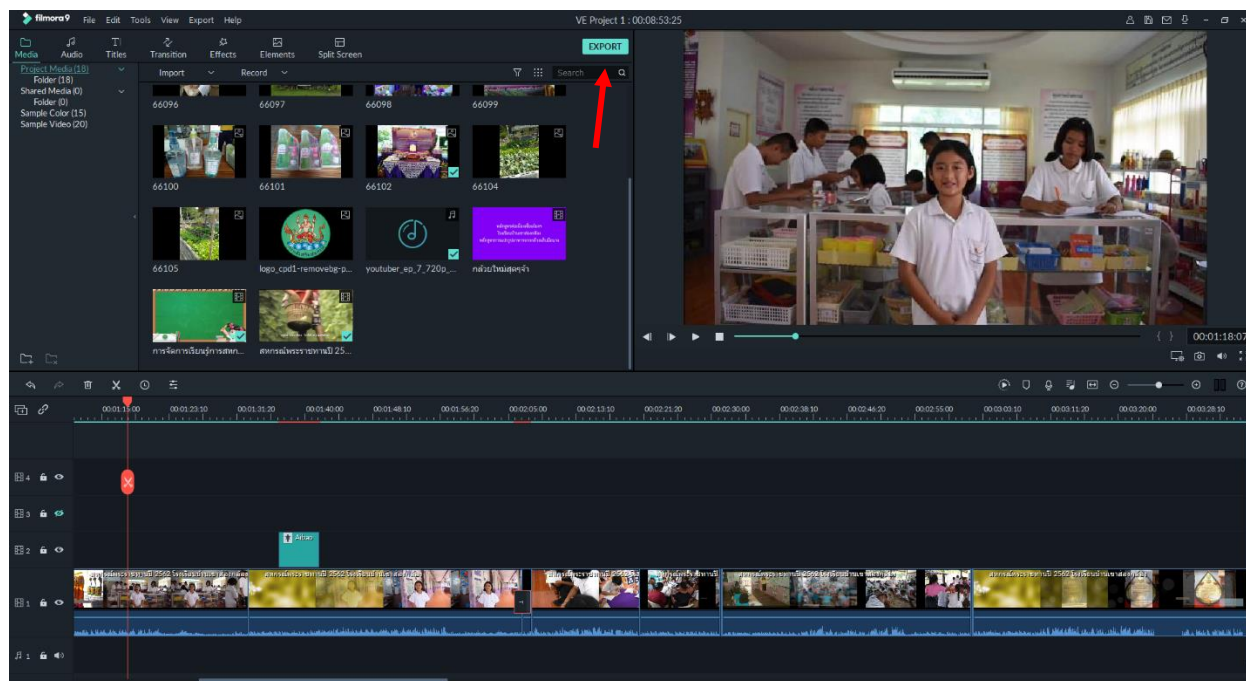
filmora9 File Edit Tools View Export Help

VE Project 1 : 00:08:53:25

Media Audio Titles Transition Effects Elements Split Screen

EXPORT

Project Media (18)
Folder (18)
Shared Media (0)
Folder (0)
Sample Color (15)
Sample Video (20)

Import Record Search

66096 66097 66098 66099

66100 66101 66102 66104

66105 logo_cpd1-removebg-p... youtuber_ep_7_720p_... กล้วยใหม่สุดๆจ้ำ

การจัดการเรียนรู้การสหก... สหกรณ์พระราชทานปี 25...

00:01:18:07

00:01:15:00 00:01:23:10 00:01:31:20 00:01:40:00 00:01:48:10 00:01:56:20 00:02:05:00 00:02:13:10 00:02:21:20 00:02:30:00 00:02:38:10 00:02:46:20 00:02:55:00 00:03:03:10 00:03:11:20 00:03:20:00 00:03:28:10

4
3
2
1
1

After